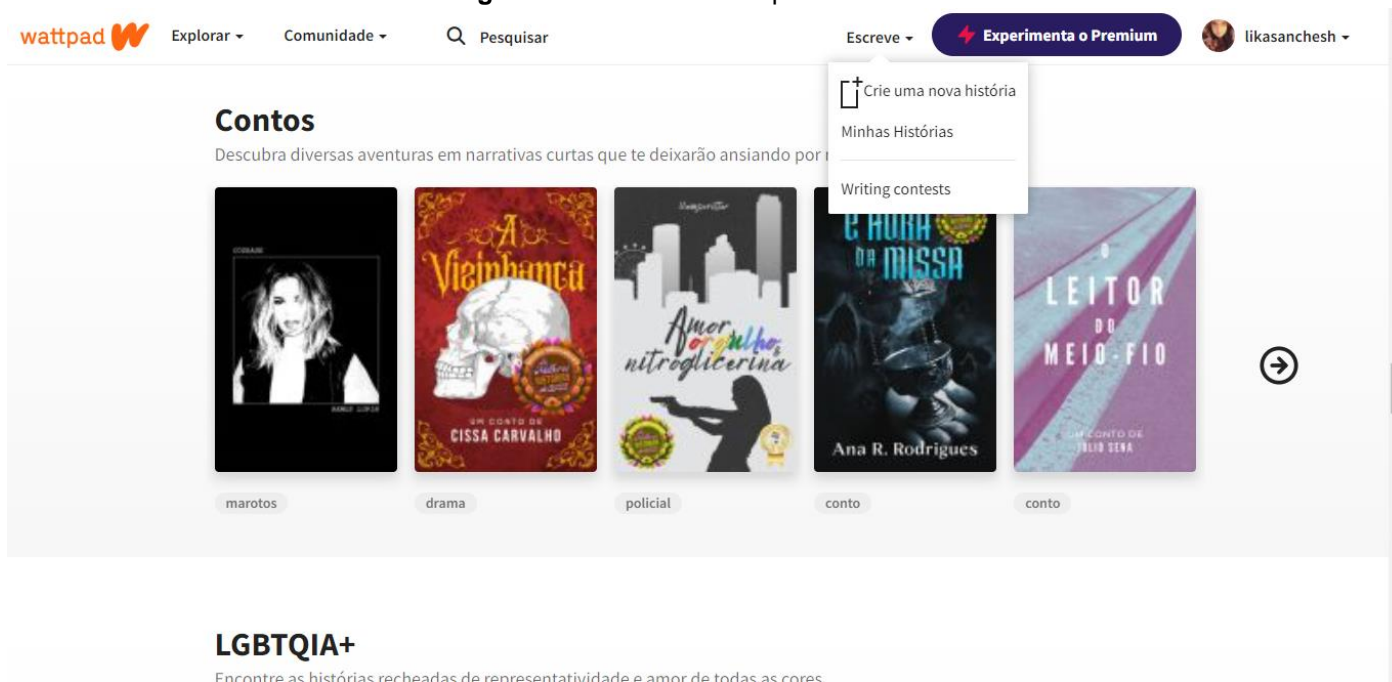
wattpad Explorar Comunidade Pesquisar Escreve Experimenta o Premium likasanchesh

Crie uma nova história
Minhas Histórias
Writing contests

Contos
Descubra diversas aventuras em narrativas curtas que te deixarão ansiando por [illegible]

A Vizinhança
UM CONTO DE CISSA CARVALHO

Amor orgulho & nitroglicerina

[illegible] HORA DA MISSA
Ana R. Rodrigues

O LEITOR DO MEIO-FIO
UM CONTO DE JULIO SENA

marotos
drama
policial
conto
conto

LGBTQIA+
Encontre as histórias recheadas de representatividade e amor de todas as cores